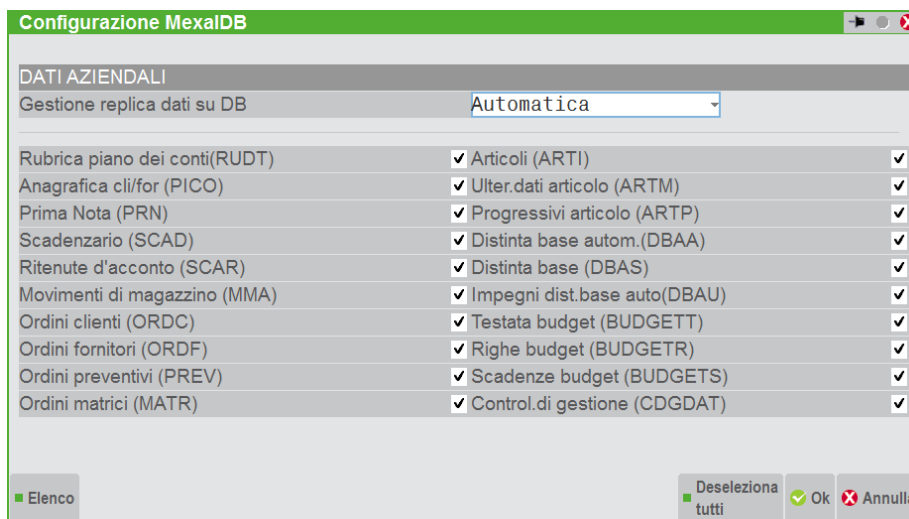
Configurazione MexalDB

DATI AZIENDALI

Gestione replica dati su DB | Automatica

| | | | |
|---|---|---|---|
| Rubrica piano dei conti(RUDT) | ✔ | Articoli (ARTI) | ✔ |
| Anagrafica cli/for (PICO) | ✔ | Ulter.dati articolo (ARTM) | ✔ |
| Prima Nota (PRN) | ✔ | Progressivi articolo (ARTP) | ✔ |
| Scadenzario (SCAD) | ✔ | Distinta base autom.(DBAA) | ✔ |
| Ritenute d'acconto (SCAR) | ✔ | Distinta base (DBAS) | ✔ |
| Movimenti di magazzino (MMA) | ✔ | Impegni dist.base auto(DBAU) | ✔ |
| Ordini clienti (ORDC) | ✔ | Testata budget (BUDGETT) | ✔ |
| Ordini fornitori (ORDF) | ✔ | Righe budget (BUDGETR) | ✔ |
| Ordini preventivi (PREV) | ✔ | Scadenze budget (BUDGETS) | ✔ |
| Ordini matrici (MATR) | ✔ | Control.di gestione (CDGDAT) | ✔ |

Elenco

Deseleziona tutti

Ok

Annulla